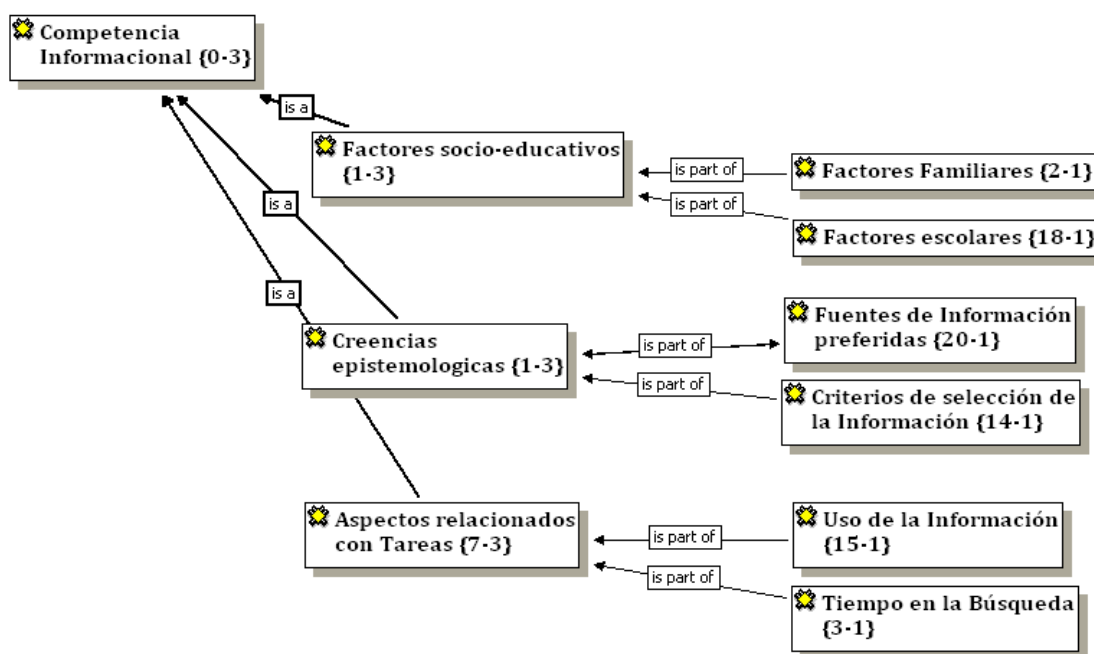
Competencia Informacional {0-3}

is a

Factores socio-educativos {1-3}

is part of

Factores Familiares {2-1}

is part of

Factores escolares {18-1}

is a

is a

Creencias epistemologicas {1-3}

is part of

Fuentes de Información preferidas {20-1}

is part of

Criterios de selección de la Información {14-1}

Aspectos relacionados con Tareas {7-3}

is part of

Uso de la Información {15-1}

is part of

Tiempo en la Búsqueda {3-1}